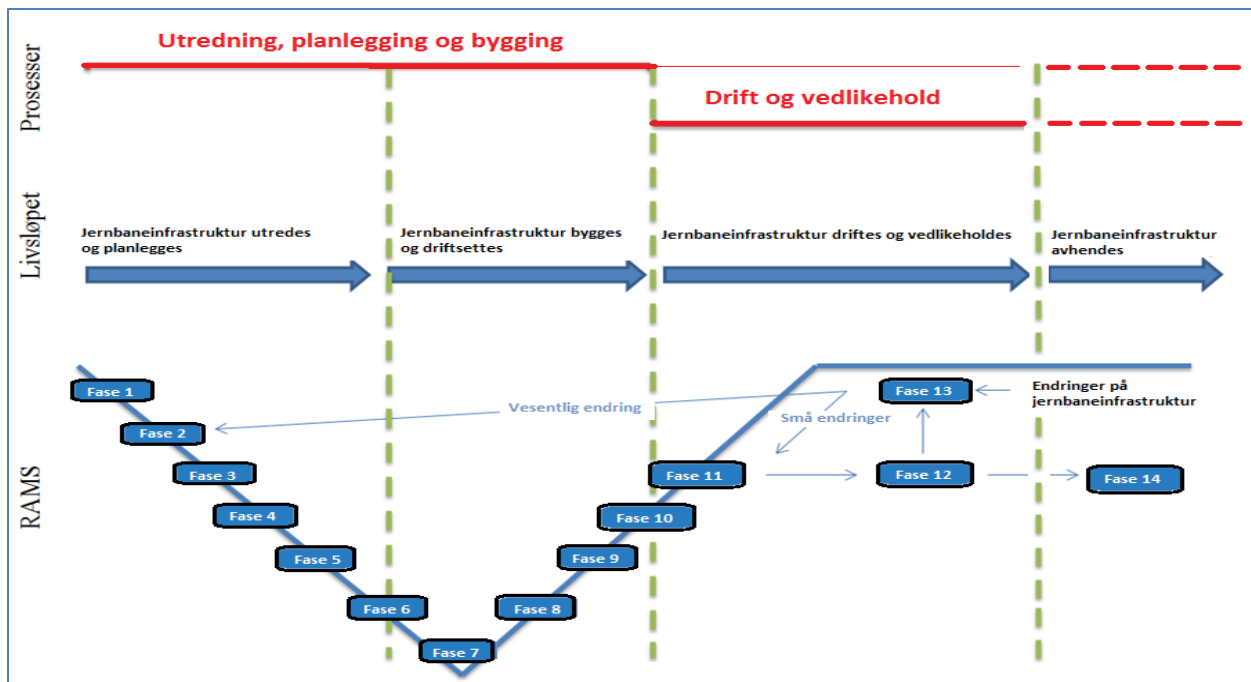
Prosesser

Utredning, planlegging og bygging

Drift og vedlikehold

Livsløpet

Jernbaneinfrastruktur utredes og planlegges

Jernbaneinfrastruktur bygges og driftsettes

Jernbaneinfrastruktur driftes og vedlikeholdes

Jernbaneinfrastruktur avhendes

RAMS

Fase 1

Fase 2

Fase 3

Fase 4

Fase 5

Fase 6

Fase 7

Fase 8

Fase 9

Fase 10

Fase 11

Vesentlig endring

Små endringer

Fase 13

Endringer på jernbaneinfrastruktur

Fase 12

Fase 14